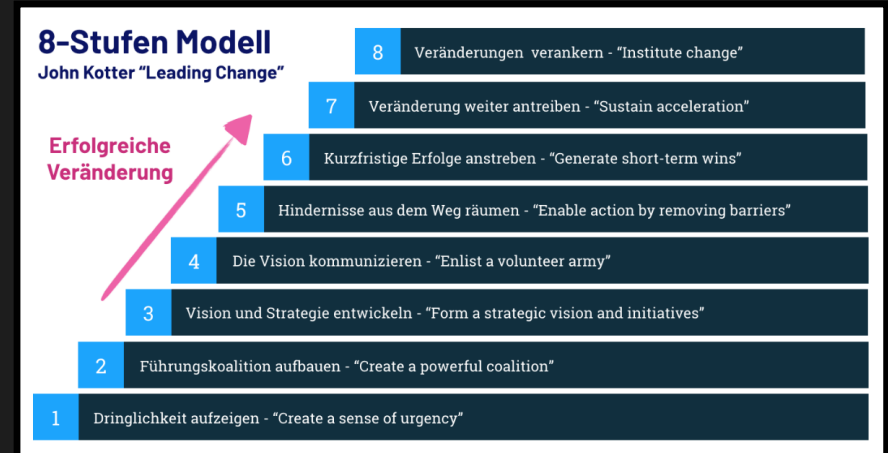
8-Stufen Modell
John Kotter “Leading Change”

Erfolgreiche Veränderung

8 Veränderungen verankern - “Institute change”

7 Veränderung weiter antreiben - “Sustain acceleration”

6 Kurzfristige Erfolge anstreben - “Generate short-term wins”

5 Hindernisse aus dem Weg räumen - “Enable action by removing barriers”

4 Die Vision kommunizieren - “Enlist a volunteer army”

3 Vision und Strategie entwickeln - “Form a strategic vision and initiatives”

2 Führungskoalition aufbauen - “Create a powerful coalition”

1 Dringlichkeit aufzeigen - “Create a sense of urgency”